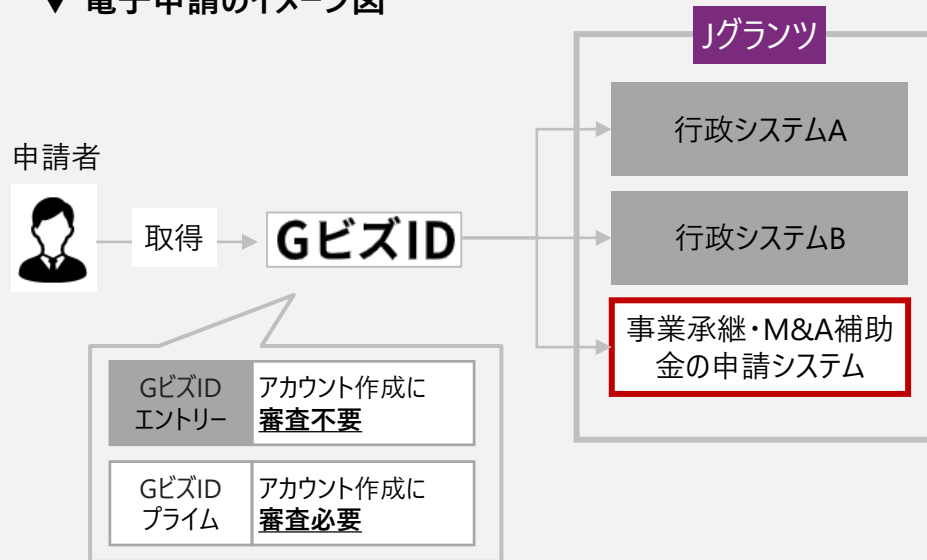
▼ 電子申請のイメージ図

申請者

取得

GビズID

| GビズID エントリー | アカウント作成に 審査不要 |
|---|---|
| GビズID プライム | アカウント作成に 審査必要 |

Jグランツ

行政システムA

行政システムB

事業承継・M&A補助金の申請システム